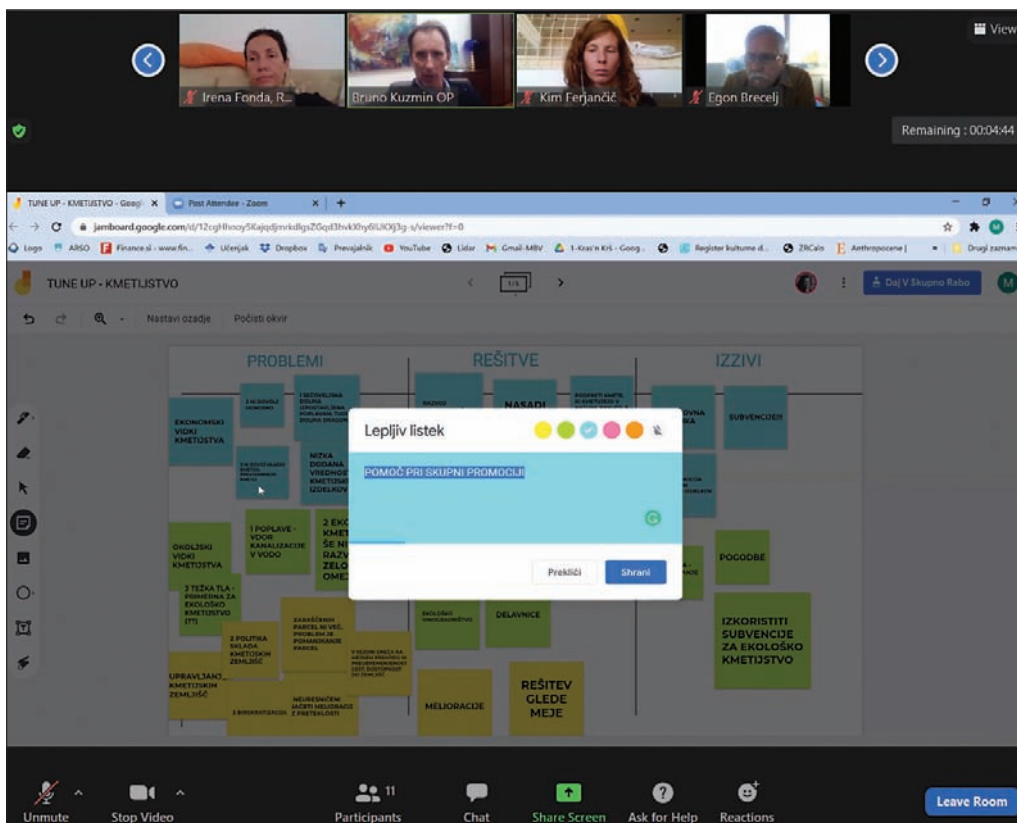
Irena Fonda, R...
Bruno Kuzmin OP
Kim Ferjančič
Egon Brecelj
View
Remaining : 00:04:44

TUNE UP - KMETIJSTVO - Googl ×
Post Attendee - Zoom ×
jamboard.google.com/d/12cgHhnoy5Kajqdjmrkdlgs2GqdIbvkXhy6lUiOlj3g-s/viewer?f=0
Logos ARSO Finance.si - www.fin... Učenjak Dropbox Prevajalnik YouTube Lidar Gmail-MBV 1-Kras'n Krš - Goog... Register kulturne d... ZRCalo Anthropocene | Drugi zaznam

TUNE UP - KMETIJSTVO
1/1
Daj V Skupno Rabo
Nastavi ozadje
Počisti okvir

PROBLEMI
REŠITVE
IZZIVI

EKONOMSKI VIDKI KMETIJSTVA
NIZKA DODANA VREDNOST KMETIJSKIH IZDELKOV
NASADI
SUBVENCIJE!!
OKOLJSKI VIDKI KMETIJSTVA
1 POPLAVE - VDOR KANALIZACIJE V VODO
2 EKO KMET ŠE NI RAZV ZELO OMEJ
3 TEŽKA TLA - PRIMERNA ZA EKOLOŠKO KMETIJSTVO (??)
2 POLITIKA SKLADA KMETIJSKIH ZEMLJIŠČ
UPRAVLJANJ... KMETIJSKIH ZEMLJIŠČ
NEUREJENI ČI JAČETI MELIORACIJ Z PRETEKLOSTI
DELAVNICE
POGODBE
IZKORISTITI SUBVENCIJE ZA EKOLOŠKO KMETIJSTVO
MELIORACIJE
REŠITEV GLEDE MEJE

Lepljiv listek
POMOČ PRI SKUPNI PROMOCIJI
Prekliči
Shrani

Unmute
Stop Video
Participants 11
Chat
Share Screen
Ask for Help
Reactions
Leave Room